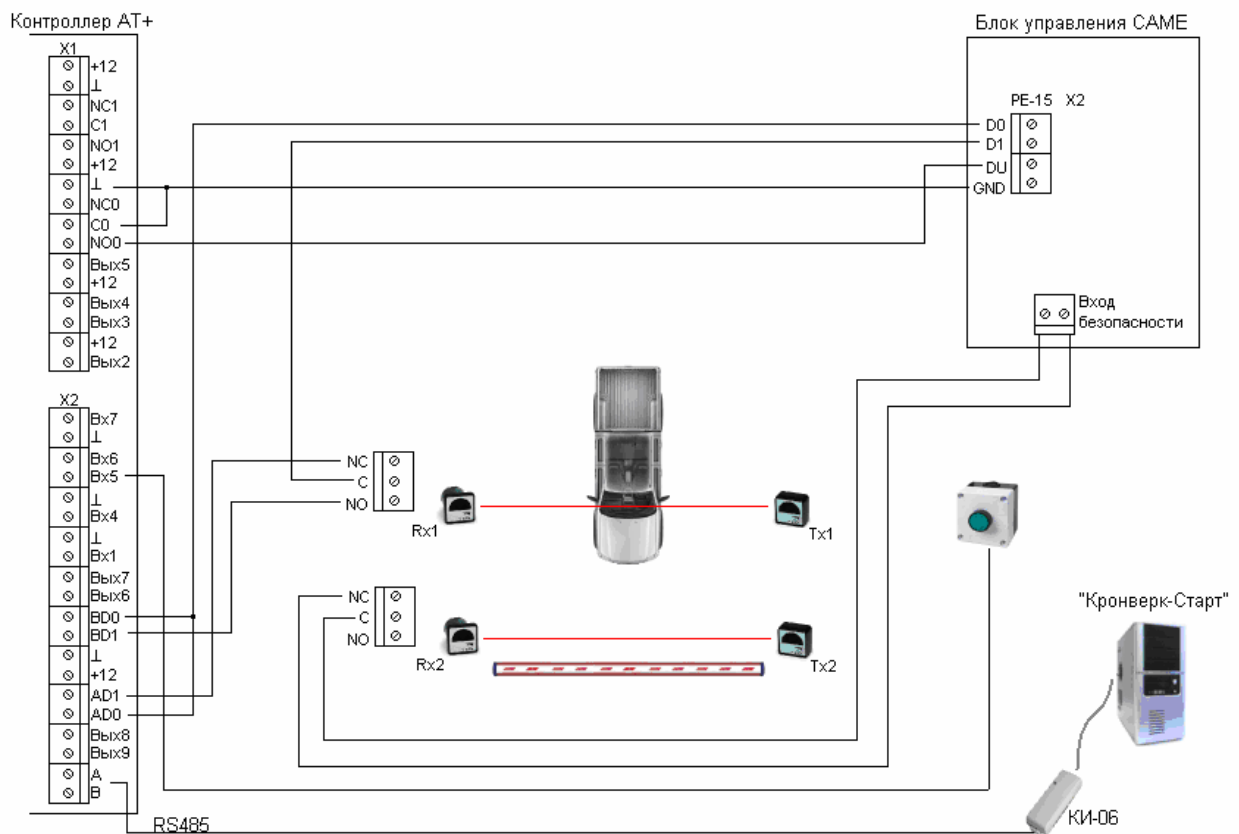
Контроллер AT+

X1
+12
⊥
NC1
C1
NO1
+12
⊥
NC0
C0
NO0
Вых5
+12
Вых4
Вых3
+12
Вых2

X2
Вх7
⊥
Вх6
Вх5
⊥
Вх4
⊥
Вх1
Вых7
Вых6
BD0
BD1
⊥
+12
AD1
AD0
Вых8
Вых9
A
B

RS485

Блок управления CAME
PE-15 X2
D0
D1
DU
GND

Вход безопасности

NC
C
NO

Rx1
Tx1

NC
C
NO

Rx2
Tx2

"Кронверк-Старт"

КИ-06